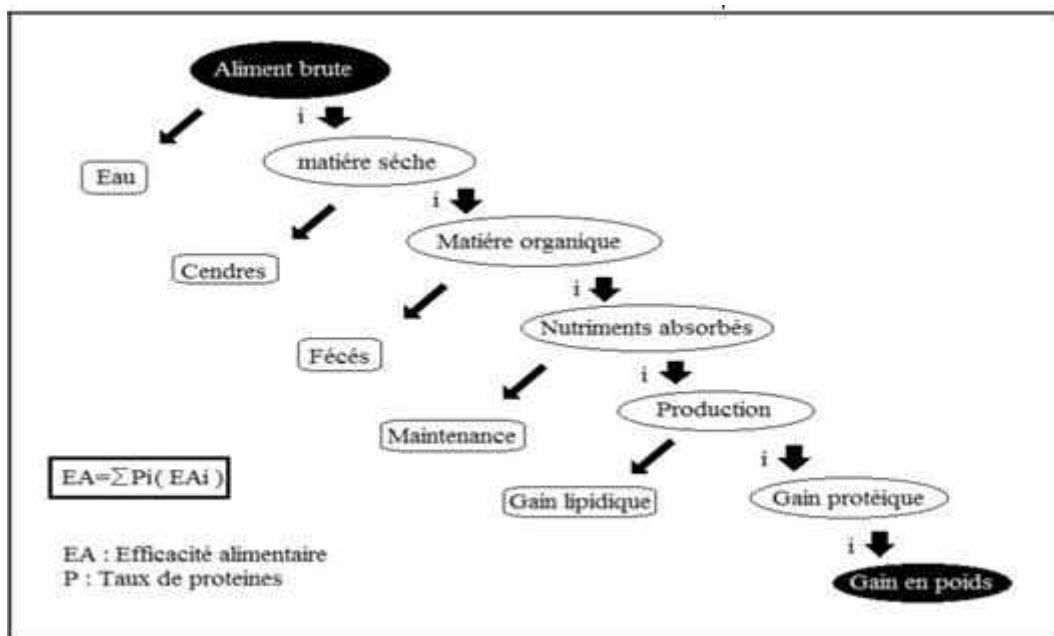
Aliment brute

i

Eau

matiére séche

i

Cendres

Matiére organique

i

Fécés

Nutriments absorbés

i

Maintenance

Production

i

Gain lipidique

Gain protéique

i

Gain en poids

$EA=\sum Pi(EAi)$

EA : Efficacité alimentaire
P : Taux de proteines